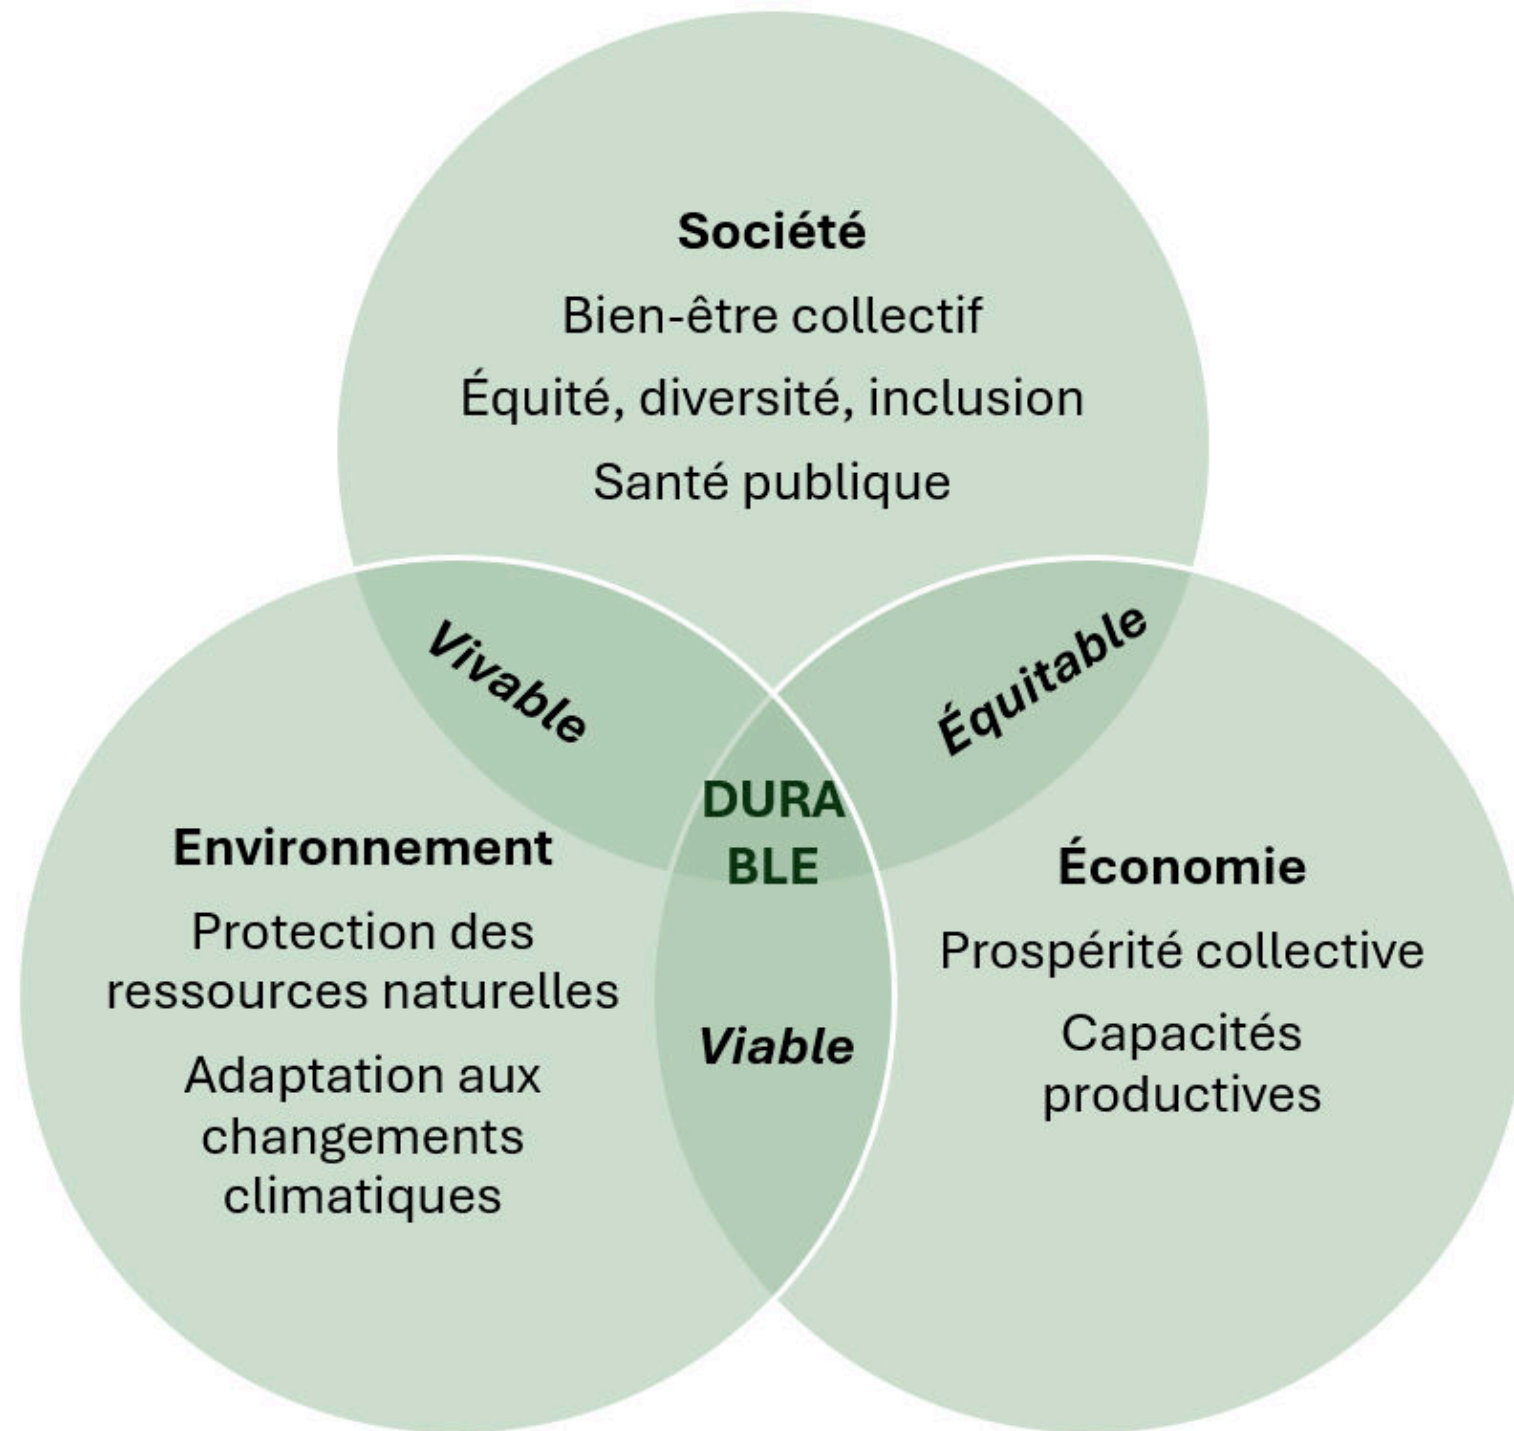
Société

Bien-être collectif

Équité, diversité, inclusion

Santé publique

Vivable

Équitable

DURA
BLE

Environnement

Protection des ressources naturelles

Adaptation aux changements climatiques

Viable

Économie

Prospérité collective

Capacités productives